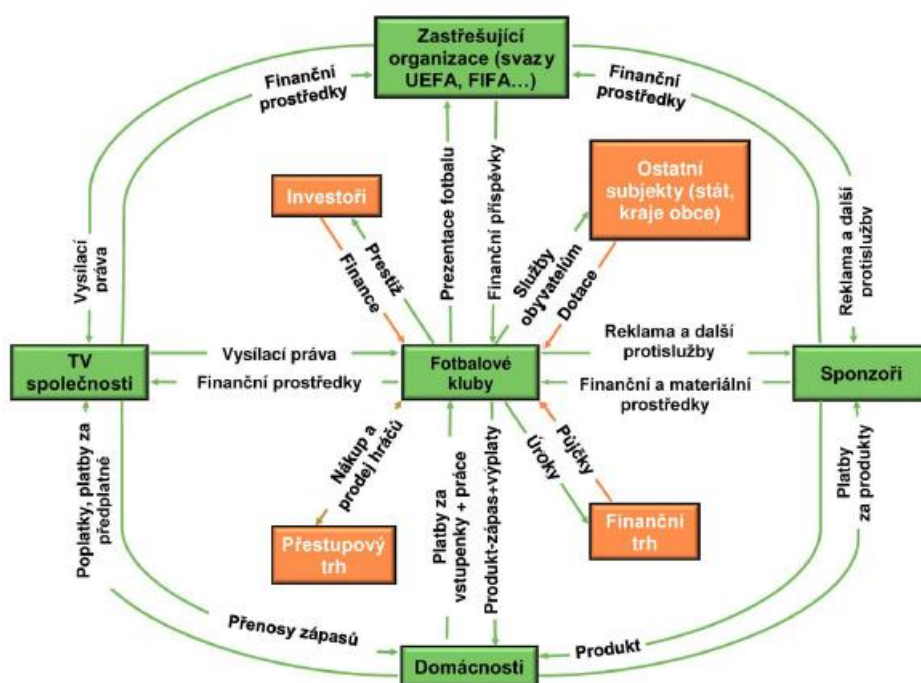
Zastřešující organizace (svazy UEFA, FIFA…)

Finanční prostředky

Finanční prostředky

Investoři

Ostatní subjekty (stát, kraje obce)

Prezentace fotbalu

Finanční příspěvky

Vysílací práva

Prestiž

Finance

Služby obyvatelům

Dotace

Reklama a další protislužby

TV společnosti

Vysílací práva

Finanční prostředky

Fotbalové kluby

Reklama a další protislužby

Finanční a materiální prostředky

Sponzoři

Poplatky, platby za předplatné

Nákup a prodej hráčů

Platby za vstupenky + práce

Produkt-zápas+výplaty

Úroky

Půjčky

Platby za produkty

Přestupový trh

Finanční trh

Přenosy zápasů

Produkt

Domácnosti